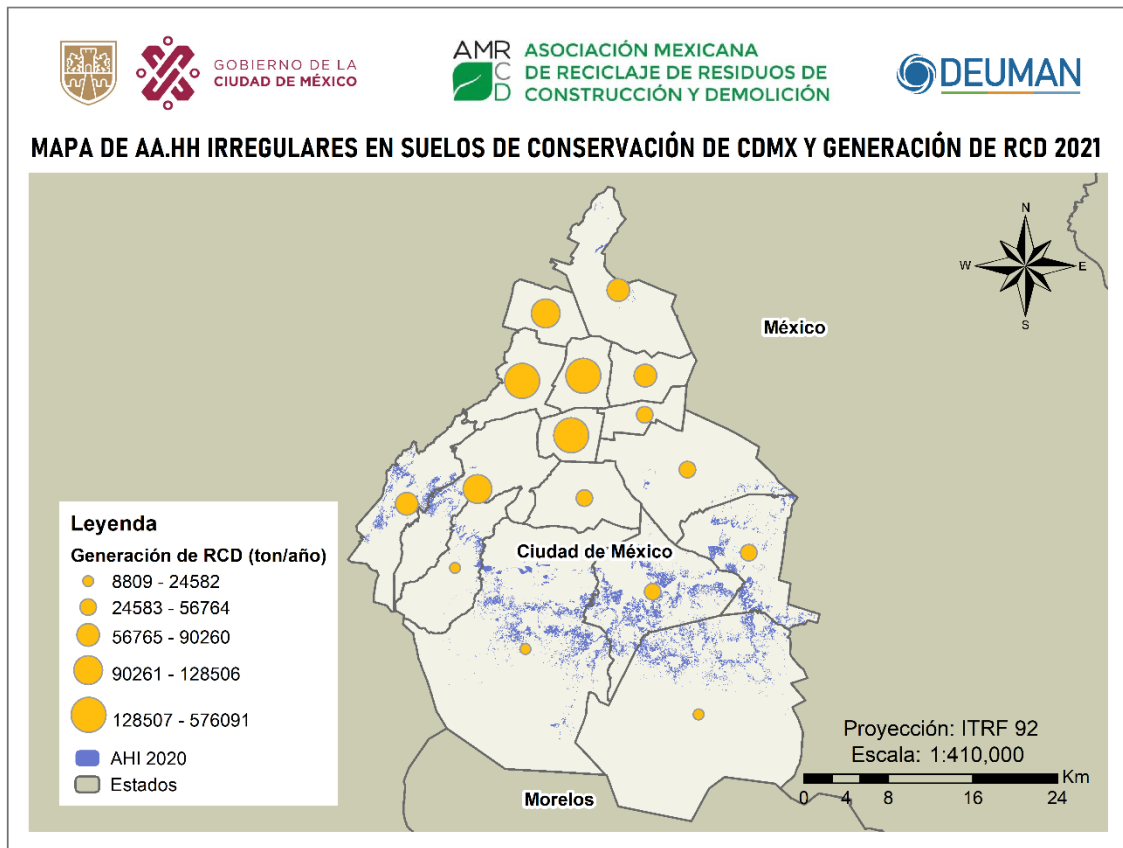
GOBIERNO DE LA CIUDAD DE MÉXICO

AMRCD ASOCIACIÓN MEXICANA DE RECICLAJE DE RESIDUOS DE CONSTRUCCIÓN Y DEMOLICIÓN

DEUMAN

MAPA DE AA.HH IRREGULARES EN SUELOS DE CONSERVACIÓN DE CDMX Y GENERACIÓN DE RCD 2021

N
W
E
S

México

Ciudad de México

Morelos

Leyenda
Generación de RCD (ton/año)
8809 - 24582
24583 - 56764
56765 - 90260
90261 - 128506
128507 - 576091
AHI 2020
Estados

Proyección: ITRF 92
Escala: 1:410,000
Km
0 4 8 16 24